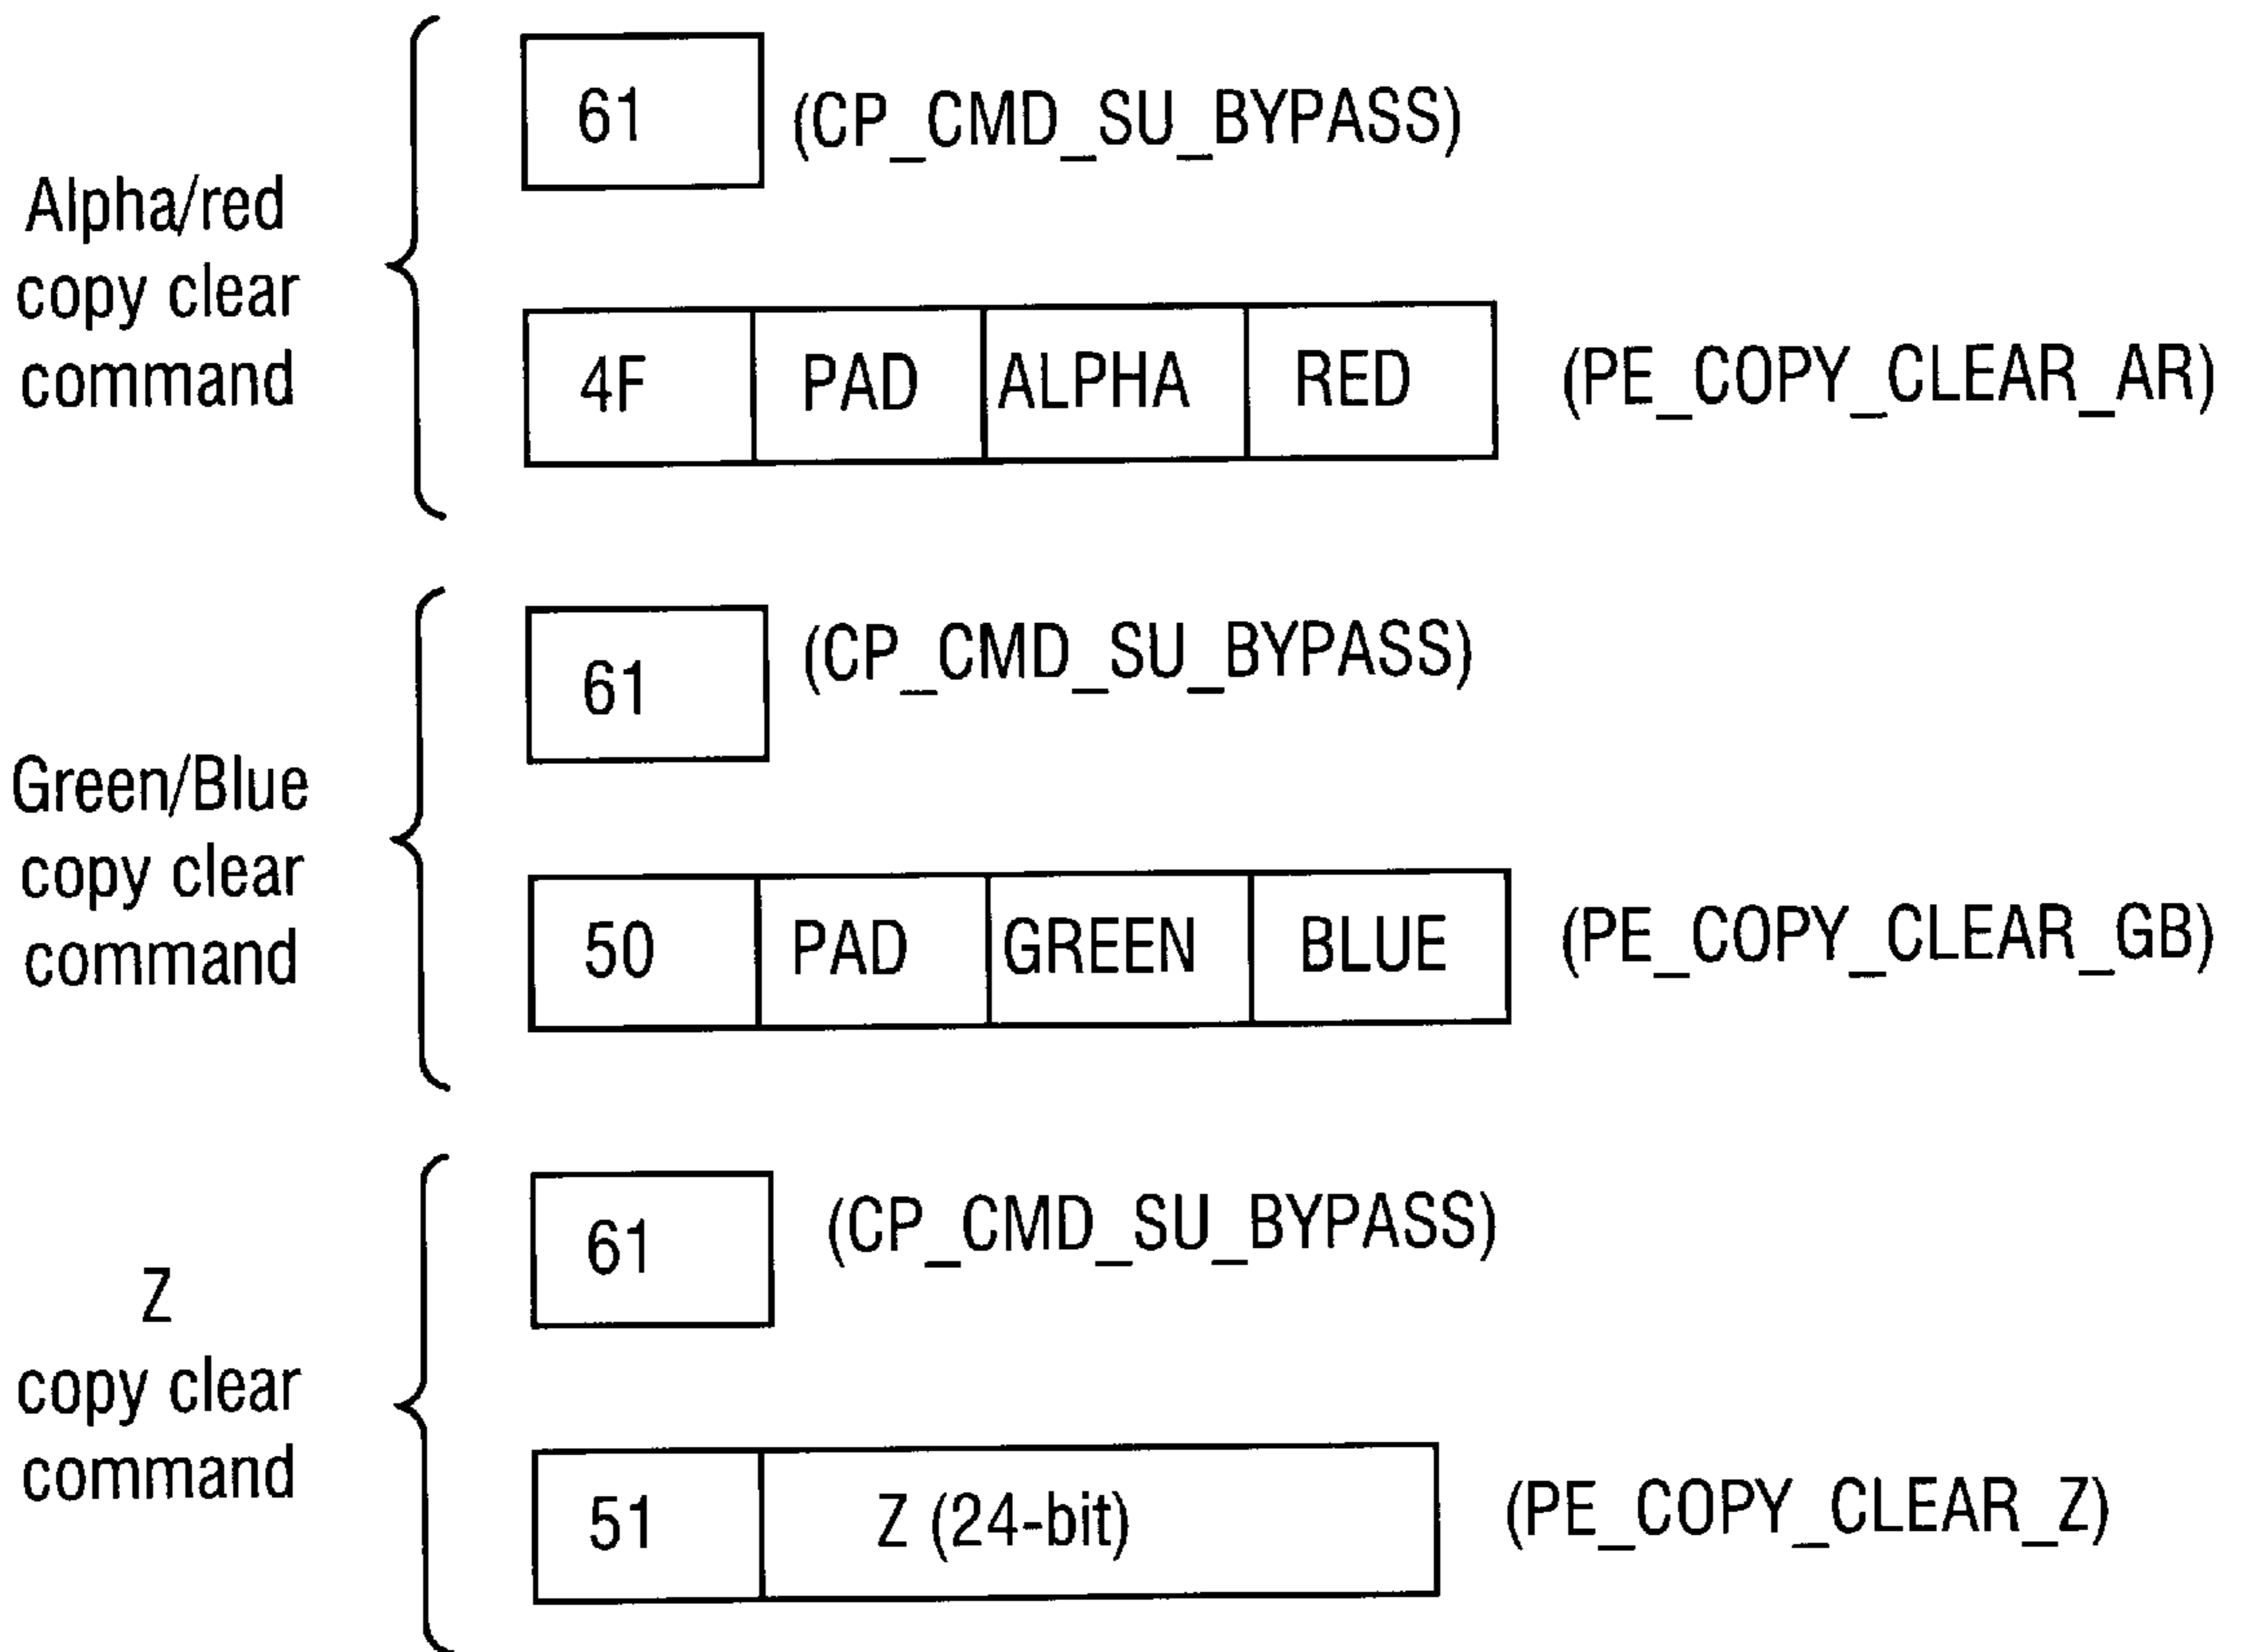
Alpha/red copy clear command

61 (CP_CMD_SU_BYPASS)

| 4F | PAD | ALPHA | RED |
|---|---|---|---|

(PE_COPY_CLEAR_AR)

Green/Blue copy clear command

61 (CP_CMD_SU_BYPASS)

| 50 | PAD | GREEN | BLUE |
|---|---|---|---|

(PE_COPY_CLEAR_GB)

Z copy clear command

61 (CP_CMD_SU_BYPASS)

| 51 | Z (24-bit) |
|---|---|

(PE_COPY_CLEAR_Z)